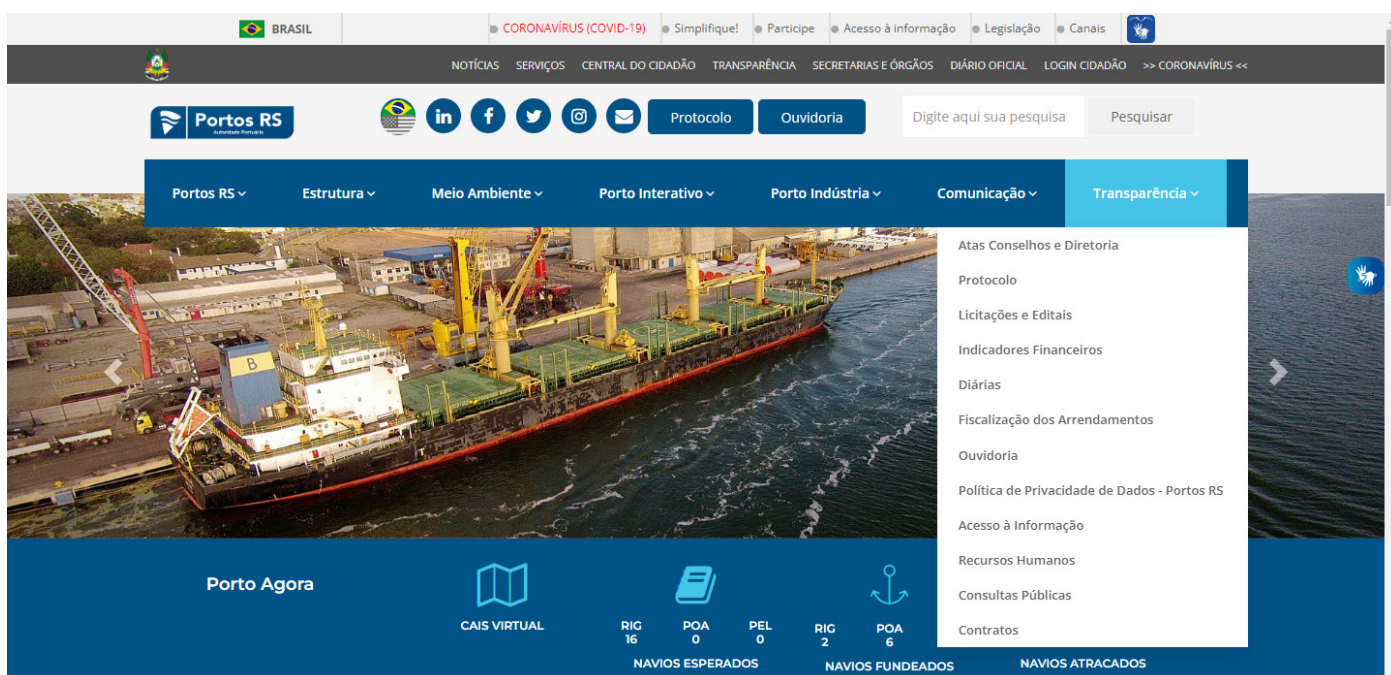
BRASIL CORONAVÍRUS (COVID-19) Simplifique! Participe Acesso à informação Legislação Canais

NOTÍCIAS SERVIÇOS CENTRAL DO CIDADÃO TRANSPARÊNCIA SECRETARIAS E ÓRGÃOS DIÁRIO OFICIAL LOGIN CIDADÃO >> CORONAVÍRUS <<

Portos RS
Autoridade Portuária

Protocolo Ouvidoria Digite aqui sua pesquisa Pesquisar

Portos RS Estrutura Meio Ambiente Porto Interativo Porto Indústria Comunicação Transparência

Atas Conselhos e Diretoria
Protocolo
Licitações e Editais
Indicadores Financeiros
Diárias
Fiscalização dos Arrendamentos
Ouvidoria
Política de Privacidade de Dados - Portos RS
Acesso à Informação
Recursos Humanos
Consultas Públicas
Contratos

B

Porto Agora

CAIS VIRTUAL

RIG 16 POA 0 PEL 0
NAVIOS ESPERADOS

RIG 2 POA 6
NAVIOS FUNDEADOS

NAVIOS ATRACADOS